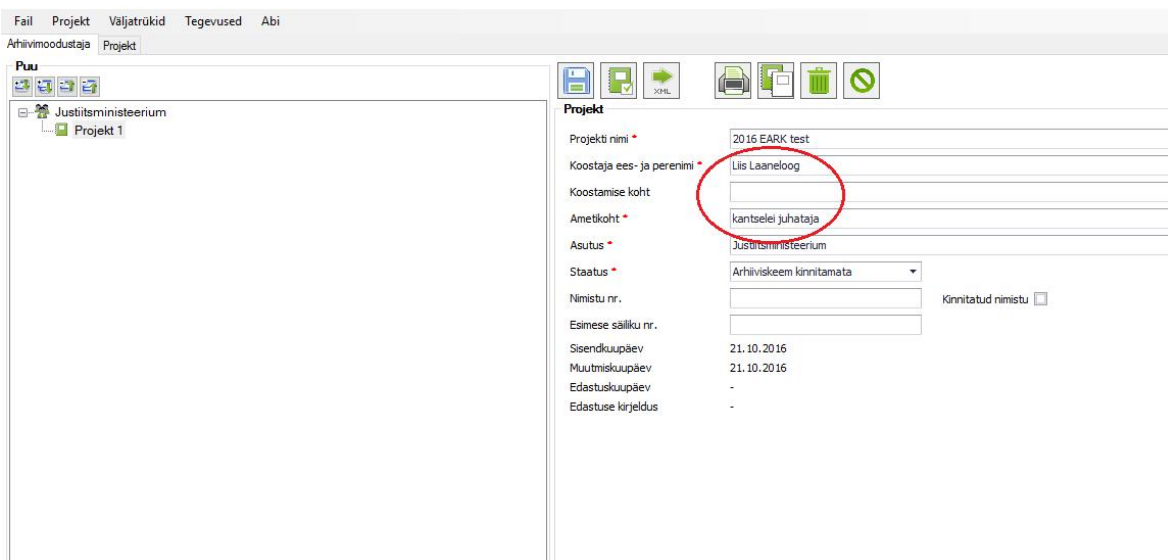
Fail Projekt Väljatrükid Tegevused Abi

Arhiivimoodustaja Projekt

Puu

Justiitsministeerium
Projekt 1

XML

Projekt

Projekti nimi * 2016 EARK test
Koostaja ees- ja perenimi * Liis Laaneloog
Koostamise koht
Ametikoht * kantselei juhataja
Asutus * Justiitsministeerium
Staatus * Arhiiviskeem kinnitamata
Nimistu nr. Kinnitatud nimistu
Esimese säiliku nr.
Sisendkuupäev 21.10.2016
Muutmiskuupäev 21.10.2016
Edastuskuupäev -
Edastuse kirjeldus -